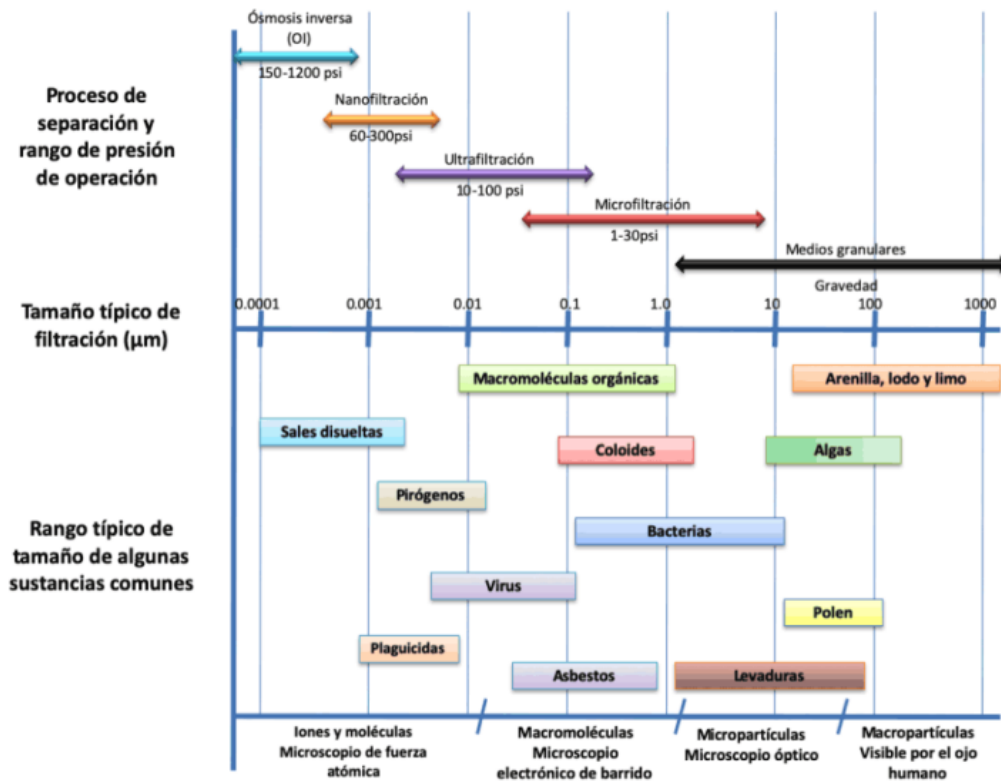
Ósmosis inversa (OI)
150-1200 psi

Nanofiltración
60-300psi

Ultrafiltración
10-100 psi

Microfiltración
1-30psi

Medios granulares
Gravedad

Proceso de separación y rango de presión de operación

Tamaño típico de filtración (µm)

0.0001
0.001
0.01
0.1
1.0
10
100
1000

Macromoléculas orgánicas
Arenilla, lodo y limo
Sales disueltas
Coloides
Algas
Pirógenos
Bacterias
Virus
Polen
Plaguicidas
Asbestos
Levaduras

Rango típico de tamaño de algunas sustancias comunes

Iones y moléculas
Microscopio de fuerza atómica

Macromoléculas
Microscopio electrónico de barrido

Micropartículas
Microscopio óptico

Macropartículas
Visible por el ojo humano